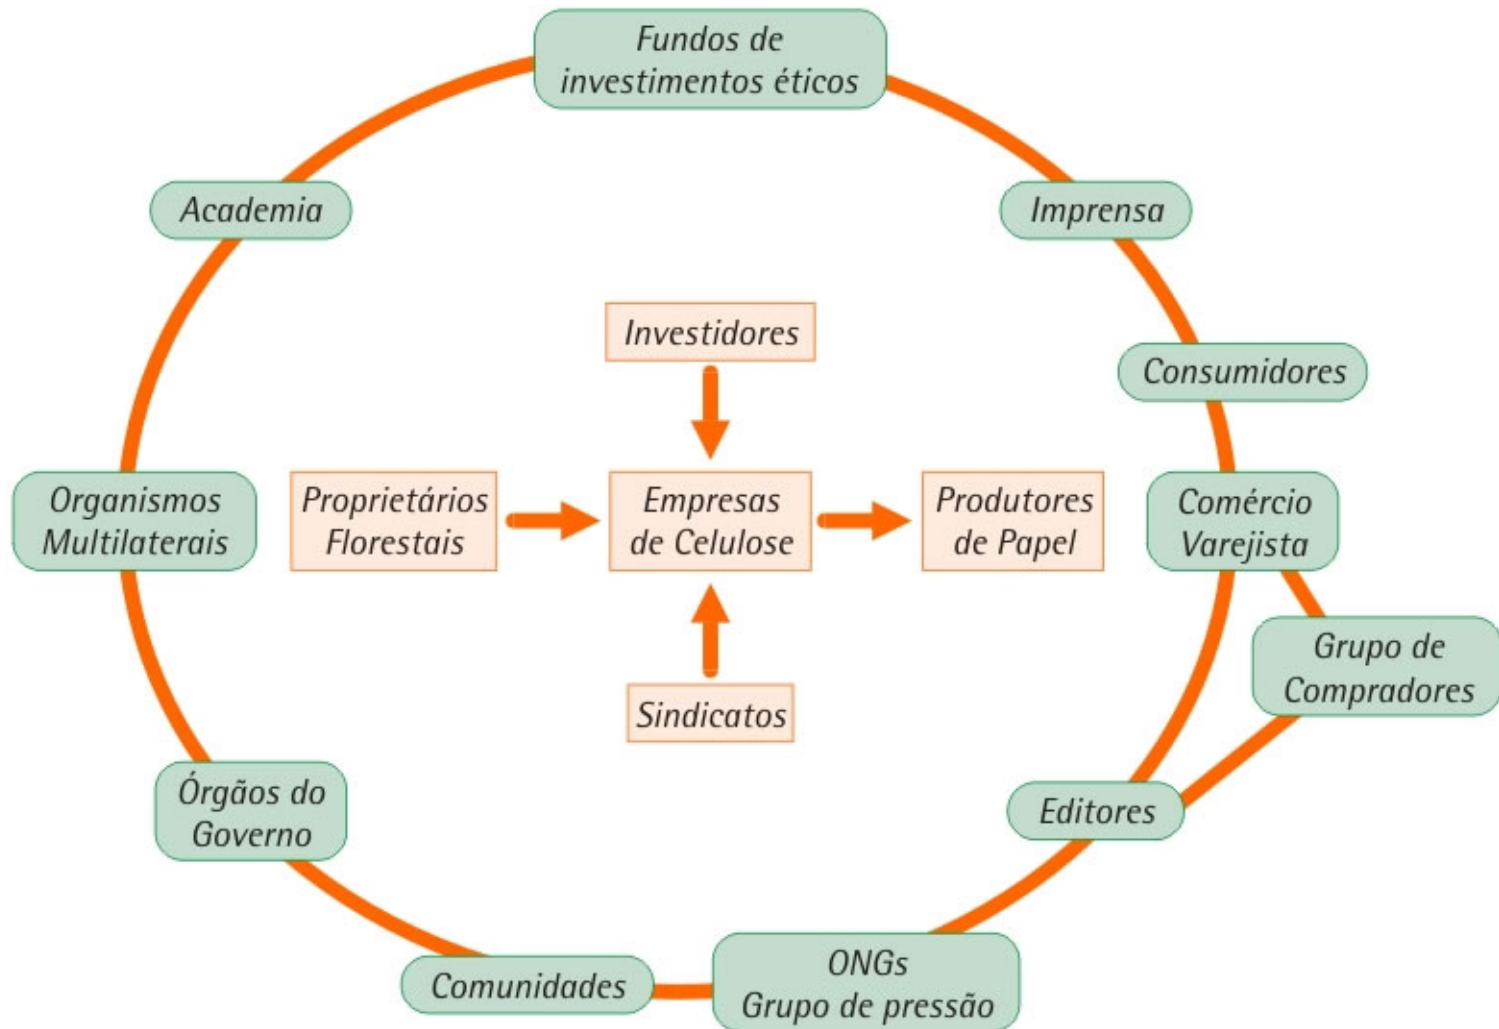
Fundos de investimentos éticos

Academia

Imprensa

Investidores

Consumidores

Organismos Multilaterais

Proprietários Florestais

Empresas de Celulose

Produtores de Papel

Comércio Varejista

Grupo de Compradores

Sindicatos

Órgãos do Governo

Editores

Comunidades

ONGs Grupo de pressão